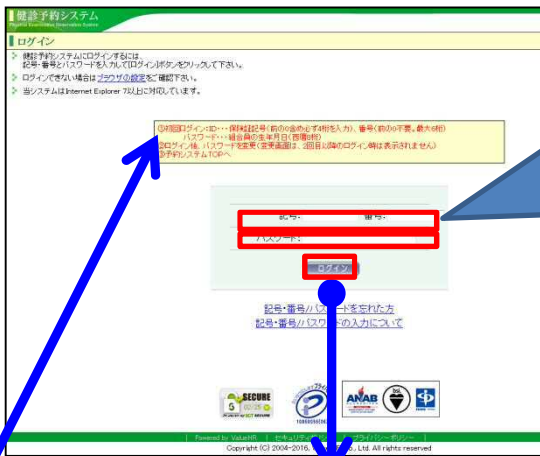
健診予約システム
Physical Examination Reservation System

ログイン

健診予約システムにログインするには、記号・番号とパスワードを入力して[ログイン]ボタンをクリックして下さい。
ログインできない場合は ブラウザの設定 をご確認下さい。
当システムはInternet Explorer 7以上に対応しています。

①初回ログイン:ID・・・保険証記号(前の0含め必ず4桁を入力)、番号(前の0不要。最大6桁)
パスワード・・・組合員の生年月日(西暦8桁)
②ログイン後、パスワードを変更(変更画面は、2回目以降のログイン時は表示されません)
③予約システムTOPへ

記号:
番号:
パスワード:

ログイン

記号・番号/パスワードを忘れた方
記号・番号/パスワードの入力について

SECURE
ANAB

Powered by ValueHR | セキュリティ | プライバシーポリシー
Copyright (C) 2004-2016, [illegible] Ltd. All rights reserved